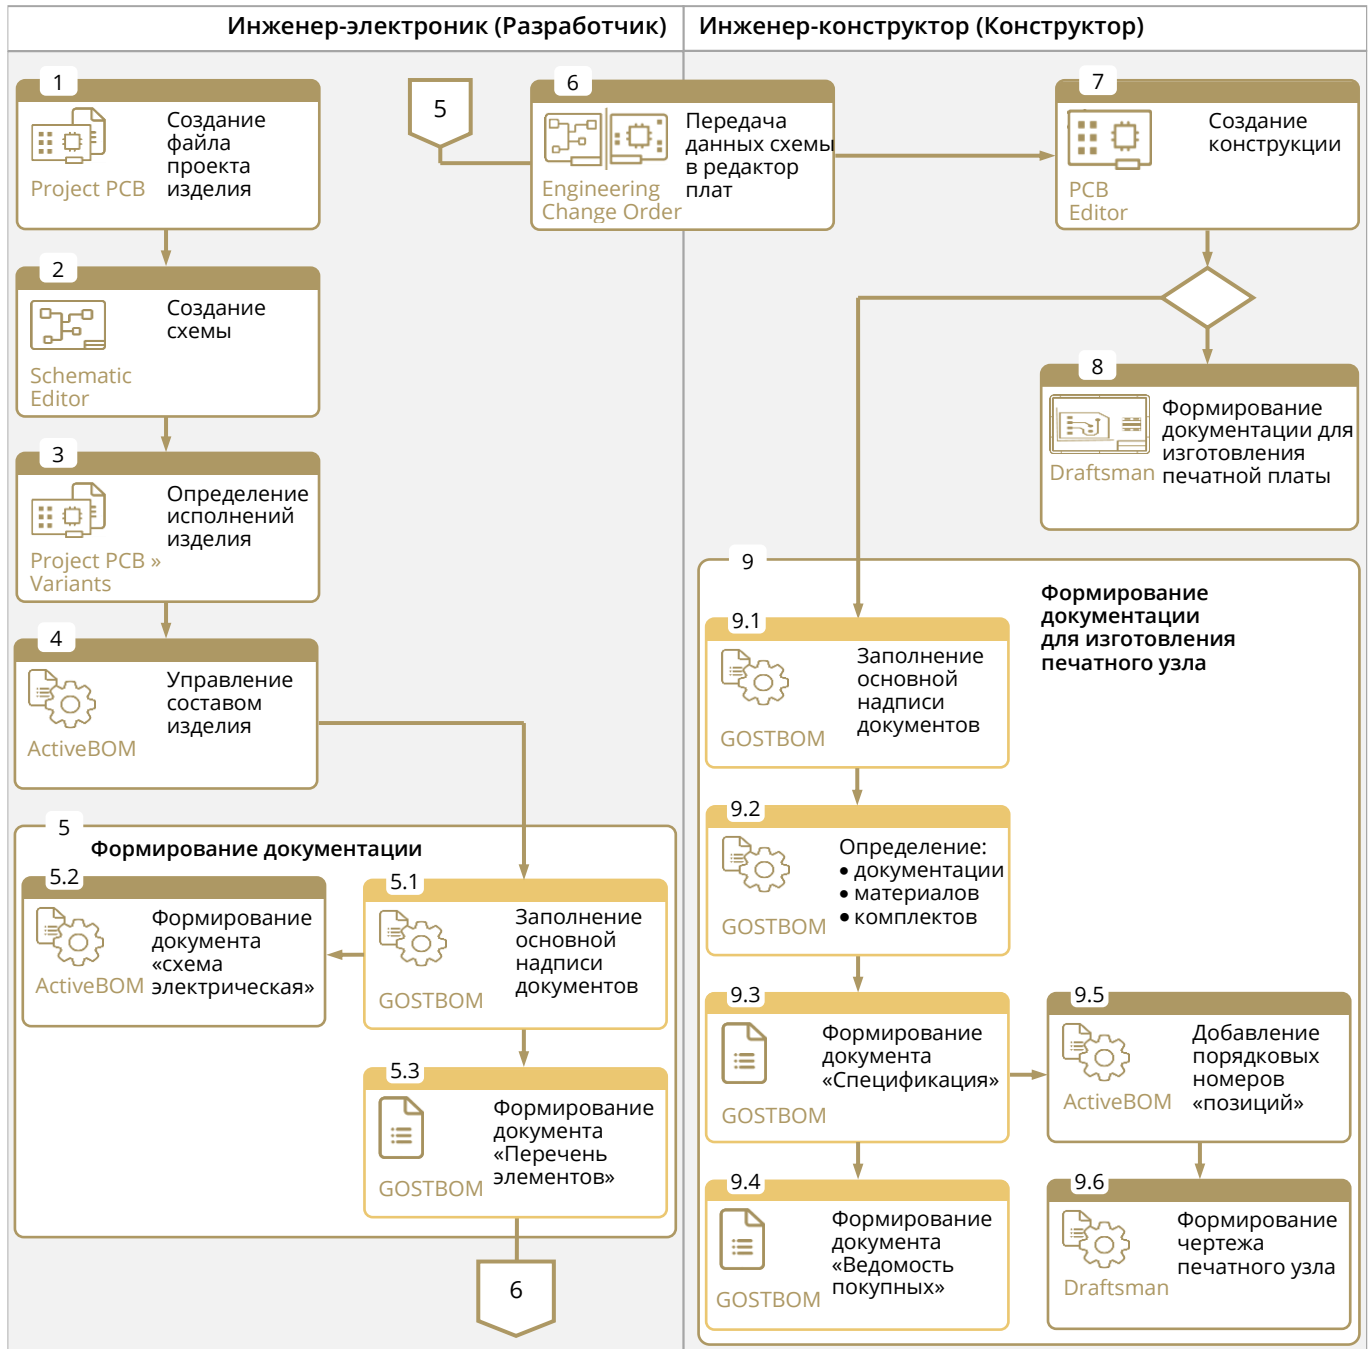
Инженер-электроник (Разработчик)

Инженер-конструктор (Конструктор)

1
Project PCB
Создание файла проекта изделия

5

6
Engineering Change Order
Передача данных схемы в редактор плат

7
PCB Editor
Создание конструкции

2
Schematic Editor
Создание схемы

8
Draftsman
Формирование документации для изготовления печатной платы

3
Project PCB » Variants
Определение исполнений изделия

9
Формирование документации для изготовления печатного узла

4
ActiveBOM
Управление составом изделия

9.1
GOSTBOM
Заполнение основной надписи документов

9.2
GOSTBOM
Определение:
• документации
• материалов
• комплектов

5
Формирование документации

5.2
ActiveBOM
Формирование документа «схема электрическая»

5.1
GOSTBOM
Заполнение основной надписи документов

9.3
GOSTBOM
Формирование документа «Спецификация»

9.5
ActiveBOM
Добавление порядковых номеров «позиций»

5.3
GOSTBOM
Формирование документа «Перечень элементов»

9.4
GOSTBOM
Формирование документа «Ведомость покупных»

9.6
Draftsman
Формирование чертежа печатного узла

6